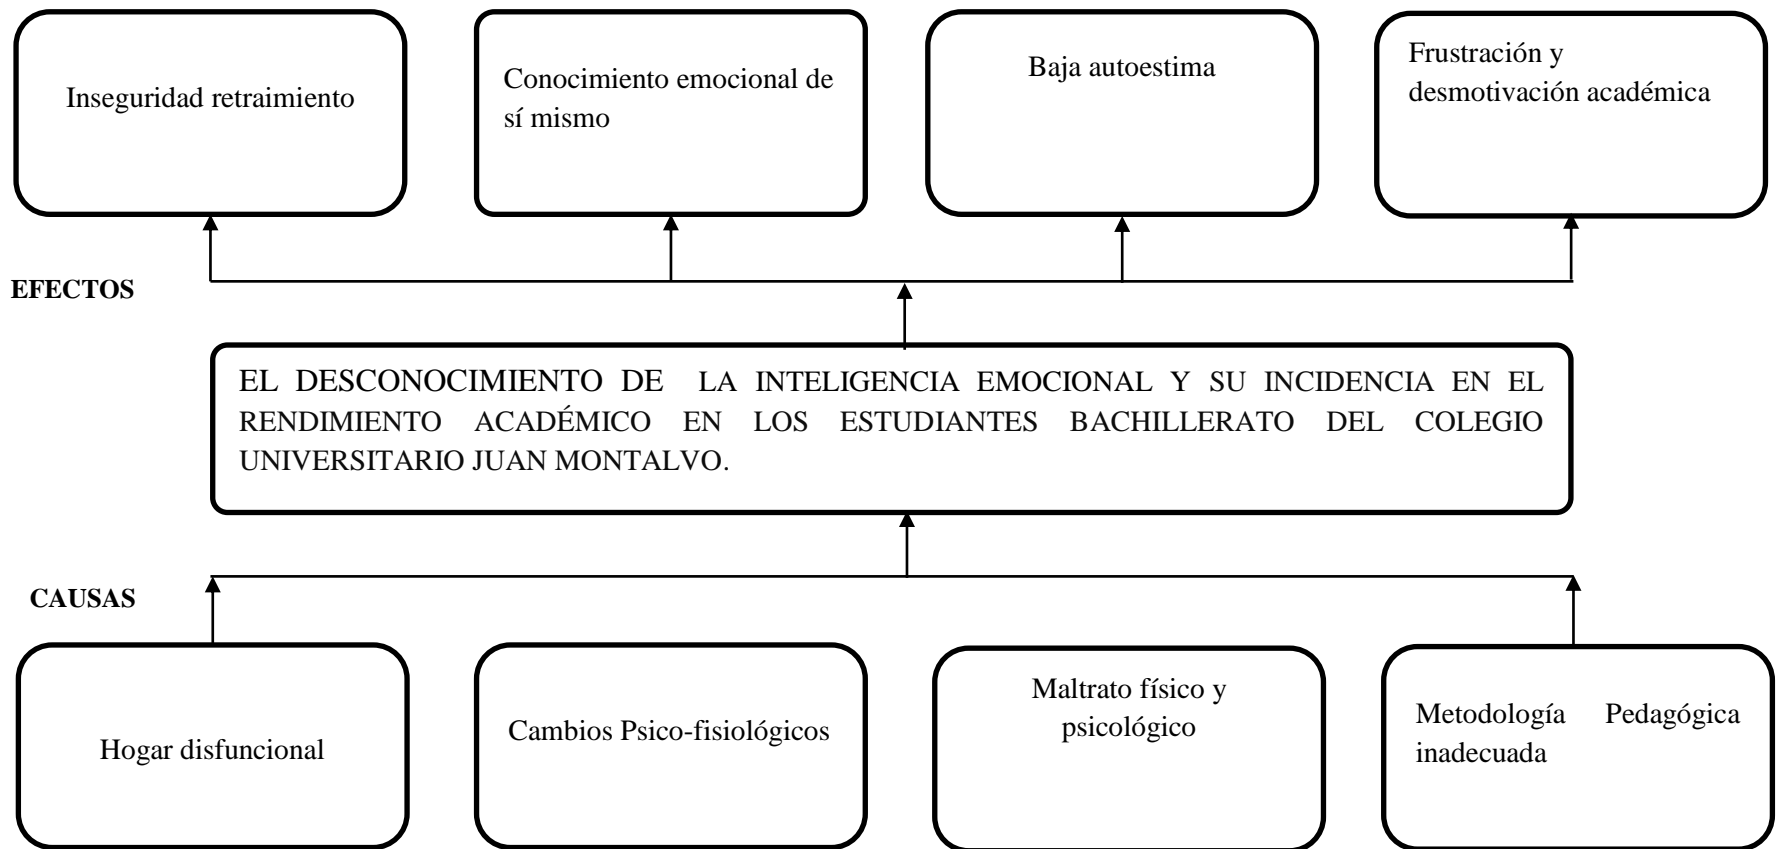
Inseguridad retraimiento

Conocimiento emocional de sí mismo

Baja autoestima

Frustración y desmotivación académica

EFECTOS

EL DESCONOCIMIENTO DE LA INTELIGENCIA EMOCIONAL Y SU INCIDENCIA EN EL RENDIMIENTO ACADÉMICO EN LOS ESTUDIANTES BACHILLERATO DEL COLEGIO UNIVERSITARIO JUAN MONTALVO.

CAUSAS

Hogar disfuncional

Cambios Psico-fisiológicos

Maltrato físico y psicológico

Metodología Pedagógica inadecuada